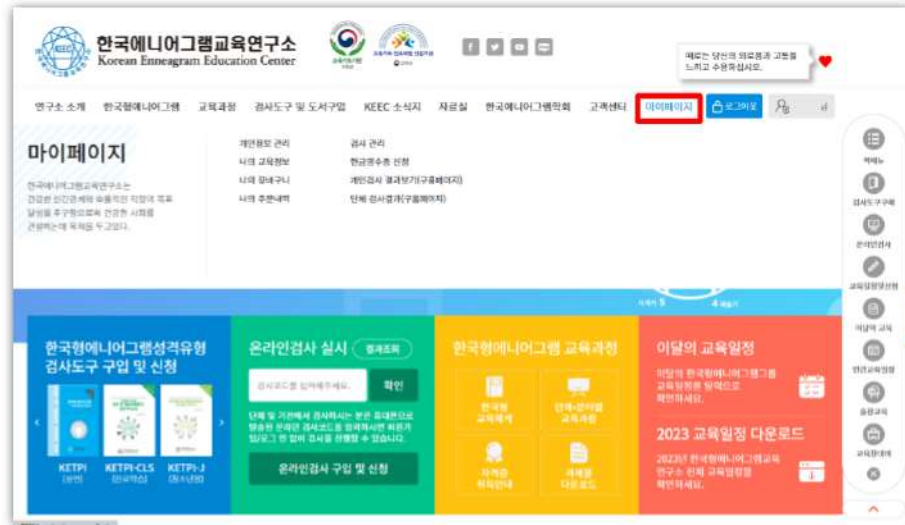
한국에니어그램교육연구소
Korean Enneagram Education Center

에니어는 당신의 외로움과 고통을 느끼고 수용하십시오.

연구소 소개 한국형에니어그램 교육과정 검사도구 및 도서구입 KEEC 소식지 자료실 한국에니어그램학회 고객센터 마이페이지 로그아웃

마이페이지

한국에니어그램교육연구소는 건강한 인간관계와 유용적인 직업의 목표 달성을 추구함으로써 건강한 사회를 건설하는데 목적을 두고있다.

개인정보 관리
나의 교육정보
나의 장바구니
나의 주문내역

검사 관리
현금영수증 신청
개인검사 결과보기(구결페이지)
단체 검사결과(구결페이지)

메뉴
검사도구구매
온라인검사
교육일정신청
이달의 교육
연간교육일정
출강교육
교육장대여

한국형에니어그램성격유형 검사도구 구입 및 신청

KETPI (성인)
KETPI-CLS (영유아)
KETPI-J (청소년)

온라인검사 실시 결과조회
검사코드를 입력해주세요. 확인
단체 및 기관에서 검사하시는 분은 휴대폰으로 발송된 온라인 검사코드를 입력하시면 비회원 로그인 없이 검사를 진행할 수 있습니다.
온라인검사 구입 및 신청

한국형에니어그램 교육과정
한국형 교육체계
단계+분야별 교육과정
자격증 취득안내
자료실 다운로드

이달의 교육일정
이달의 한국형에니어그램 교육일정을 월력으로 확인하세요.
2023 교육일정 다운로드
2023년 한국형에니어그램교육 연구소 전체 교육일정을 확인하세요.